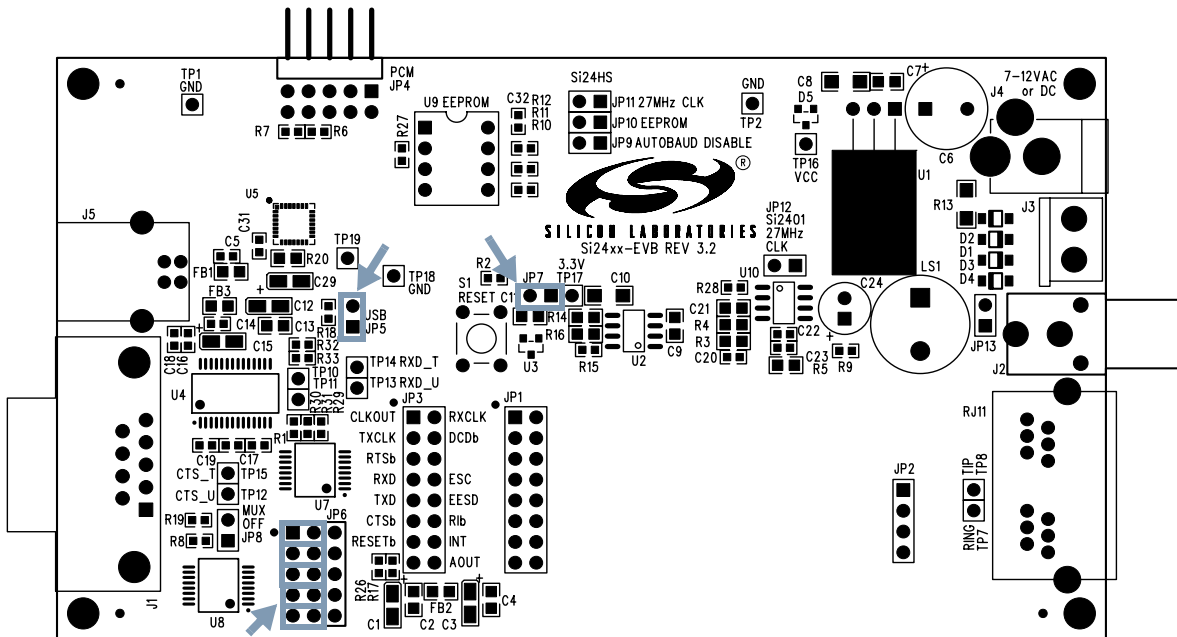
TP1
GND

PCM
JP4

R7 R6

U9 EEPROM

R27

C32 R12
R11
R10

Si24HS
JP11 27MHz CLK
JP10 EEPROM
JP9 AUTOBAUD DISABLE

GND
TP2

C8
D5

TP16
VCC

C7+

7-12VAC
or DC
J4

C6

U1

SILICON LABORATORIES
Si24xx-EVB REV 3.2

JP12
Si2401
27MHz
CLK

R13

J3

D2
D1
D3
D4

U5

C31

J5

C5

FB1

TP19

R20

C29

TP18
GND

FB3

C12

USB
JP5

R2

S1
RESET

C1

JP7

3.3V
TP17

C10

R14
R16

U3

R28

U10

C24

LS1

C21
R4
R3
C20

C22

C23
R5

R9

JP13

J2

C14 C13

C15

R18
R32
R33

TP14 RXD_T
TP13 RXD_U

TP10
TP11

R15

U2

C9

C18
C16

U4

R30
R31
R29

CLKOUT
TXCLK
RTSb
RXD
TXD
CTSb
RESETb

JP3

RXCLK
DCDb
ESC
EESD
RIb
INT
AOUT

JP1

RJ11

R1

C19
C17

CTS_T
TP15
CTS_U
TP12

U7

R19
MUX
OFF
R8
JP8

JP6

JP2

TIP
TP8

RING
TP7

U8

J1

R26
R17

FB2

C4

C1 C2 C3